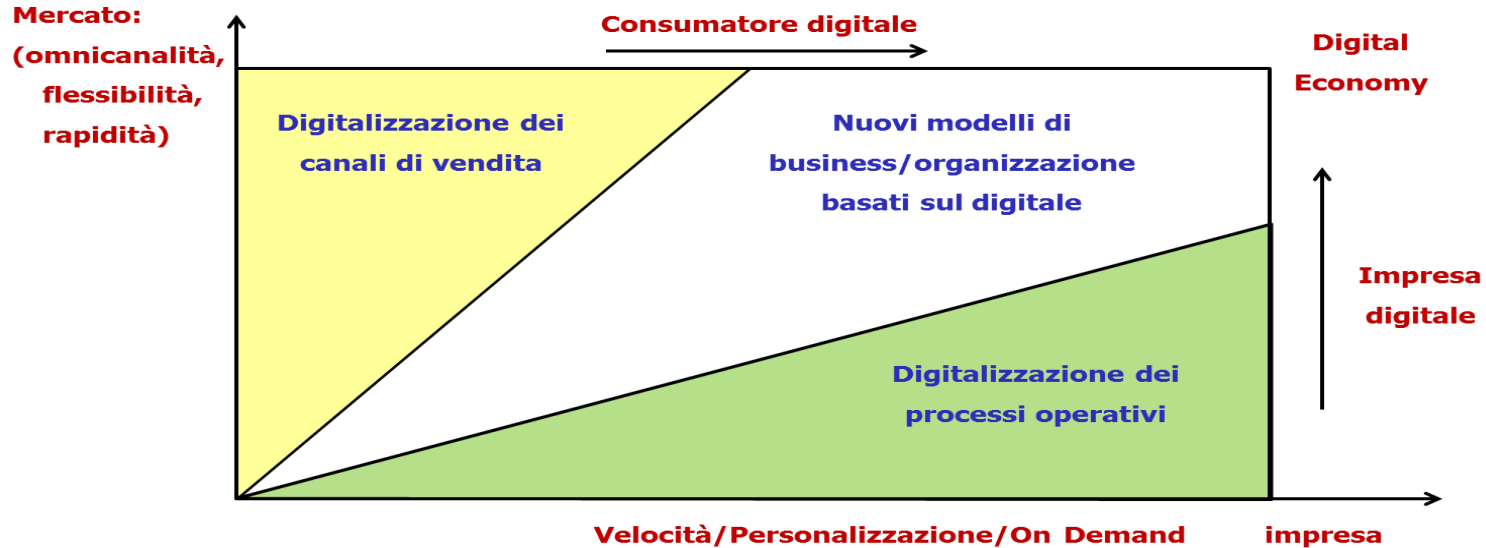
Mercato: (omnicanalità, flessibilità, rapidità)

Consumatore digitale

Digital Economy

Digitalizzazione dei canali di vendita

Nuovi modelli di business/organizzazione basati sul digitale

Impresa digitale

Digitalizzazione dei processi operativi

Velocità/Personalizzazione/On Demand

impresa